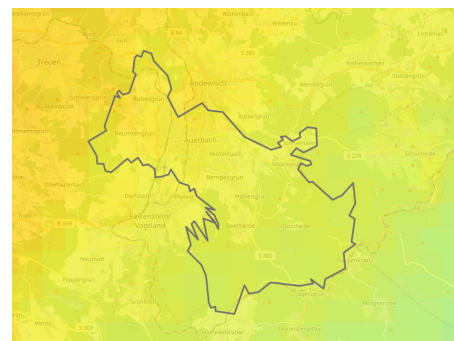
Treuen
Rodewisch
Auerbach
Falkenstein/
Vogtland
Rempesgrün
Beerheide
Schreiersgrün
Rebesgrün
Neumegrün
Oberlauterbach
Dorfstadt
Neustadt
Poppengrün
Grünbach
Hohengrün
Hohenbrücke
Rothenkirchen
Wernesgrün
Stützengrün
Schönheide
Lichtenau
Wildenau
Röthenbach
Rützengrün
Obergöltzsch
Hinterhain
Hofhaus
Tannenbergsthal
Morgenröthe
Jägersgrün
Ellefeld
Werda
S 280
S 278
S 300
B 169
B 94
S 303
Rautenkranz